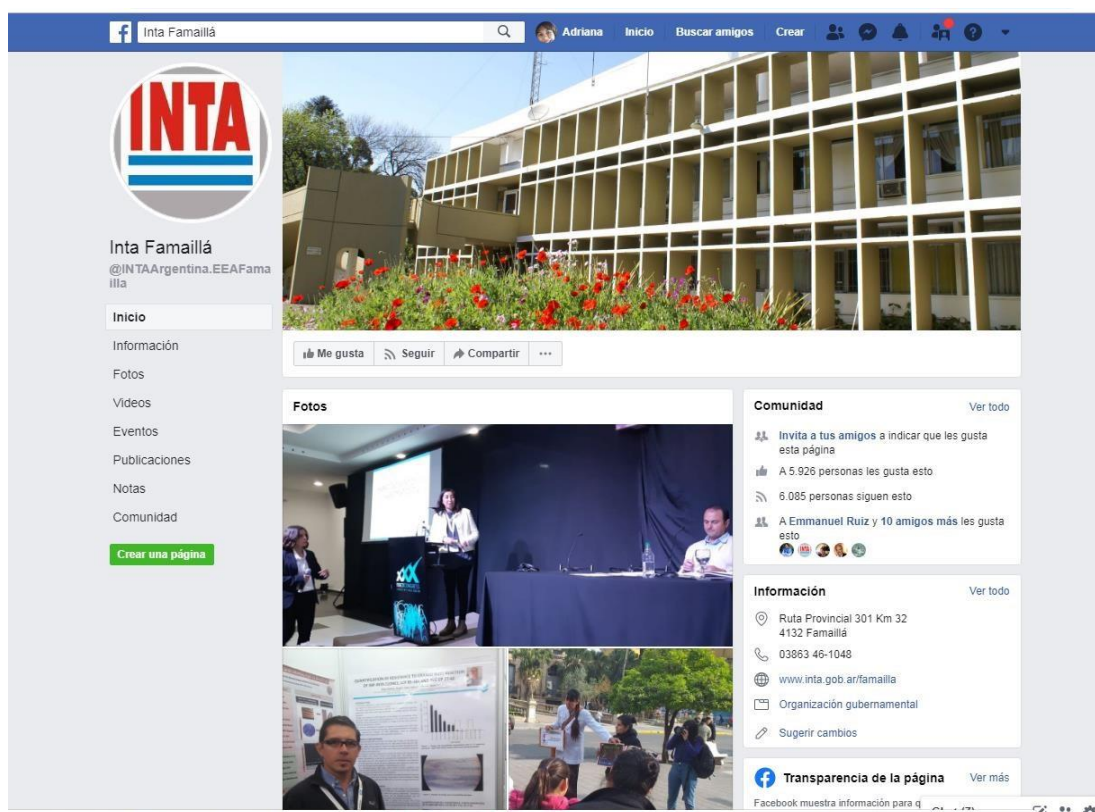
Inta Famaillá

Adriana Inicio Buscar amigos Crear

INTA

Inta Famaillá
@INTAArgentina.EEAFamailla

Inicio
Información
Fotos
Videos
Eventos
Publicaciones
Notas
Comunidad

Crear una página

Me gusta Seguir Compartir ···

Fotos

Comunidad Ver todo

Invita a tus amigos a indicar que les gusta esta página

A 5.926 personas les gusta esto

6.085 personas siguen esto

A Emmanuel Ruiz y 10 amigos más les gusta esto

Información Ver todo

Ruta Provincial 301 Km 32
4132 Famaillá

03863 46-1048

www.inta.gob.ar/famailla

Organización gubernamental

Sugerir cambios

Transparencia de la página Ver más

Facebook muestra información para q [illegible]

Chat (7)